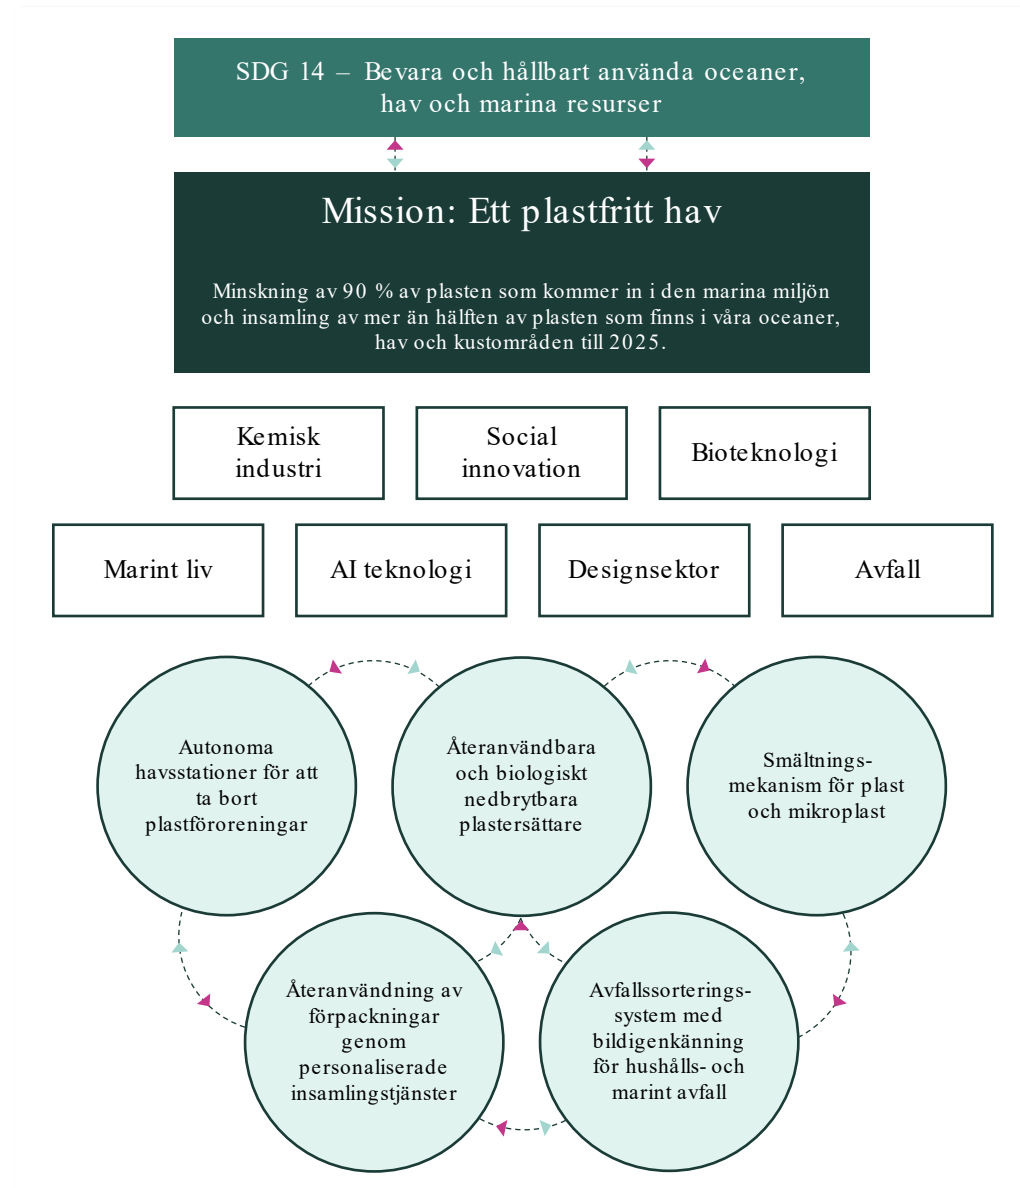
SDG 14 – Bevara och hållbart använda oceaner, hav och marina resurser

Mission: Ett plastfritt hav

Minskning av 90 % av plasten som kommer in i den marina miljön och insamling av mer än hälften av plasten som finns i våra oceaner, hav och kustområden till 2025.

Kemisk industri

Social innovation

Bioteknologi

Marint liv

AI teknologi

Designsektor

Avfall

Autonoma havsstationer för att ta bort plastföroreningar

Återanvändbara och biologiskt nedbrytbara plastersättare

Smältningsmekanism för plast och mikroplast

Återanvändning av förpackningar genom personaliserade insamlingstjänster

Avfallssorteringssystem med bildigenkänning för hushålls- och marint avfall